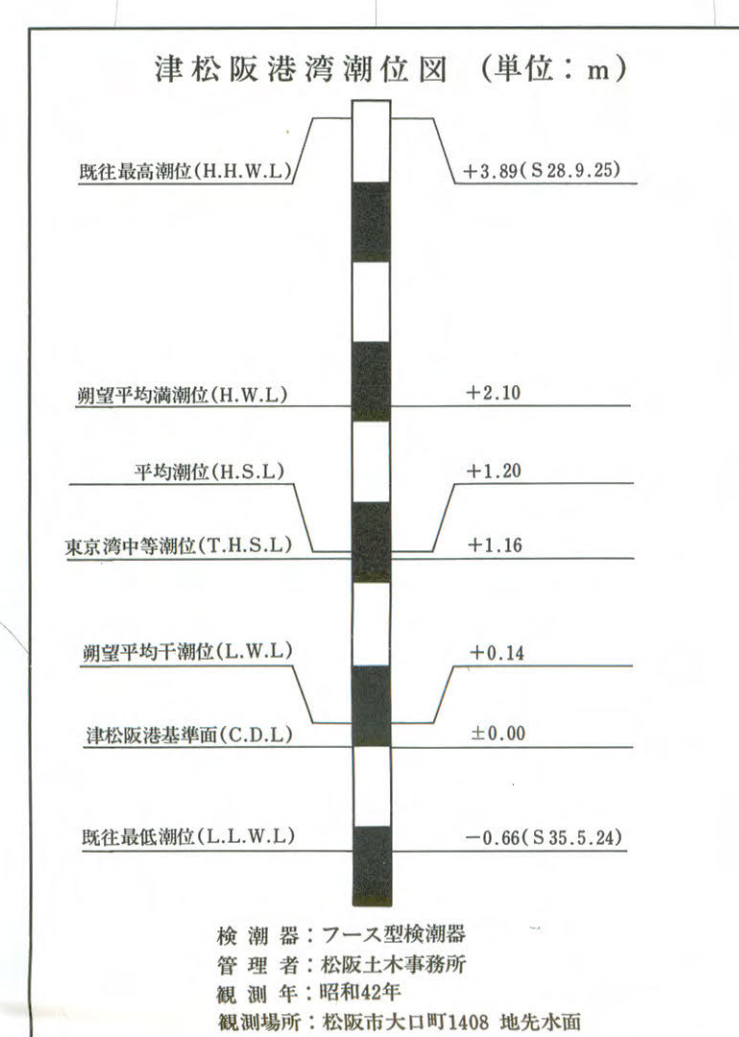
津松阪港湾潮位図 (単位：m)

既往最高潮位(H.H.W.L) +3.89(S 28.9.25)

朔望平均満潮位(H.W.L) +2.10

平均潮位(H.S.L) +1.20

東京湾中等潮位(T.H.S.L) +1.16

朔望平均干潮位(L.W.L) +0.14

津松阪港基準面(C.D.L) ±0.00

既往最低潮位(L.L.W.L) −0.66(S 35.5.24)

検潮器：フース型検潮器
管理者：松阪土木事務所
観測年：昭和42年
観測場所：松阪市大口町1408 地先水面